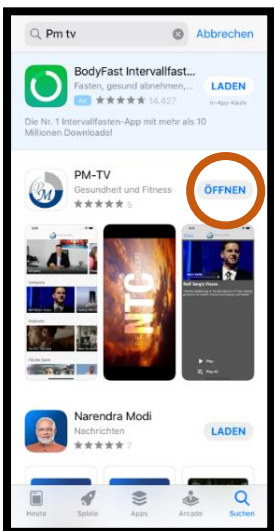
Pm tv

Abbrechen

BodyFast Intervallfast...

Fasten, gesund abnehmen,...

Ad ★★★★★ 14.427

LADEN

In-App-Käufe

Die Nr. 1 Intervallfasten-App mit mehr als 10 Millionen Downloads!

PM-TV

Gesundheit und Fitness

★★★★★ 5

ÖFFNEN

NTC

Rolf Sorg's Vision

Narendra Modi

Nachrichten

★★★★★ 7

LADEN

Heute

Spiele

Apps

Arcade

Suchen